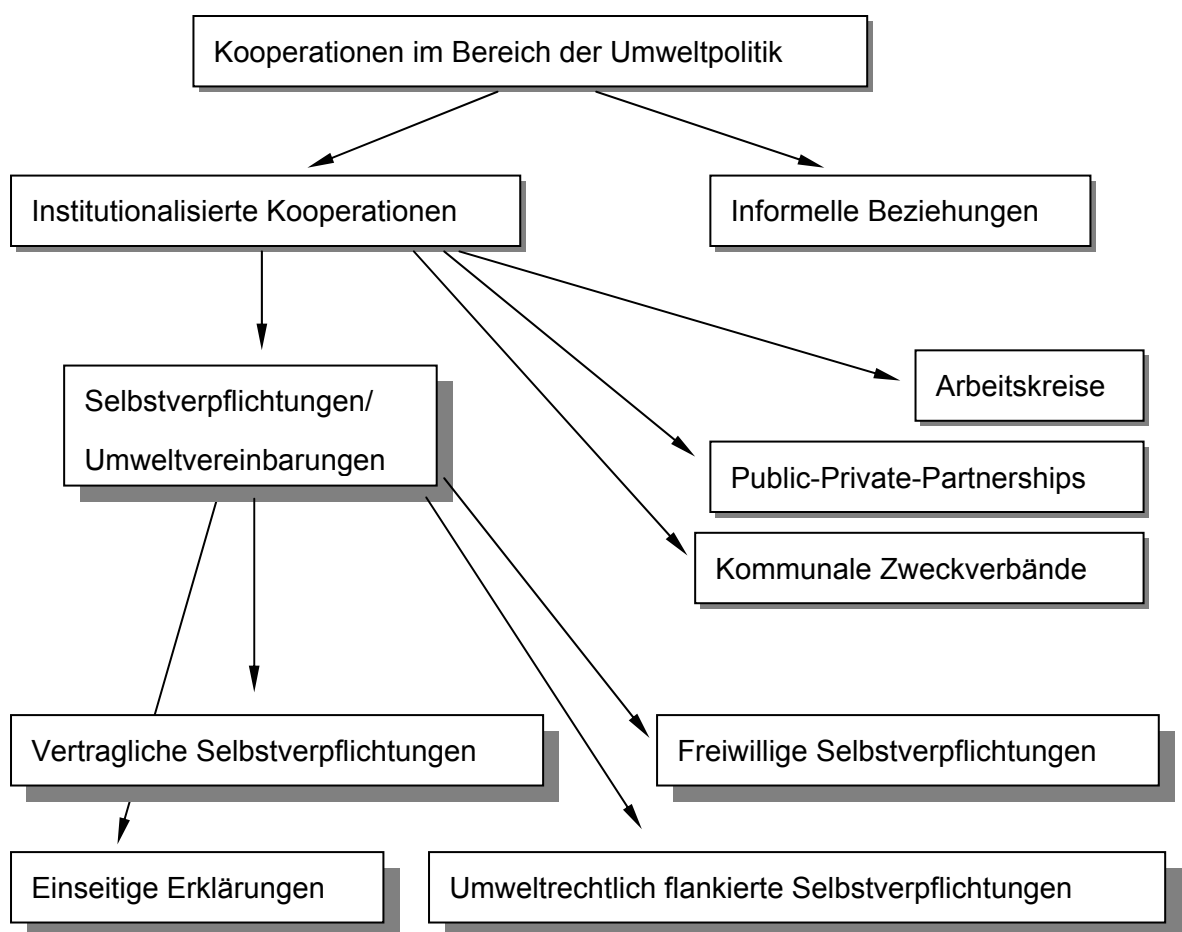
Kooperationen im Bereich der Umweltpolitik

Institutionalisierte Kooperationen

Informelle Beziehungen

Selbstverpflichtungen/ Umweltvereinbarungen

Arbeitskreise

Public-Private-Partnerships

Kommunale Zweckverbände

Vertragliche Selbstverpflichtungen

Freiwillige Selbstverpflichtungen

Einseitige Erklärungen

Umweltrechtlich flankierte Selbstverpflichtungen